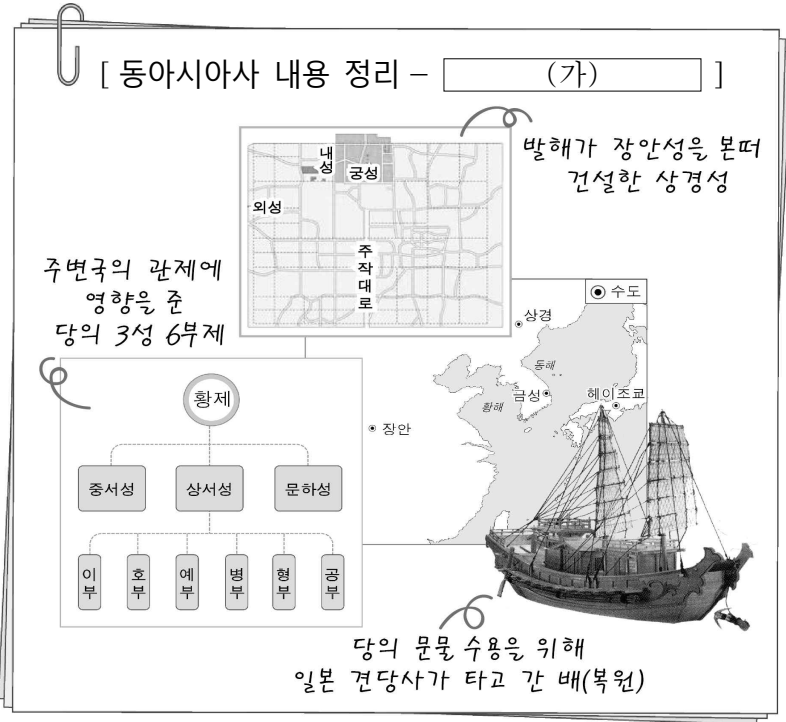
[ 동아시아사 내용 정리 – (가) ]

발해가 장안성을 본떠 건설한 상경성

내성
궁성
외성
주작대로

주변국의 관제에 영향을 준 당의 3성 6부제

⊙ 수도
상경
동해
금성
헤이조쿄
황해
⊙ 장안

황제

중서성
상서성
문하성

이부
호부
예부
병부
형부
공부

당의 문물 수용을 위해 일본 견당사가 타고 간 배(복원)